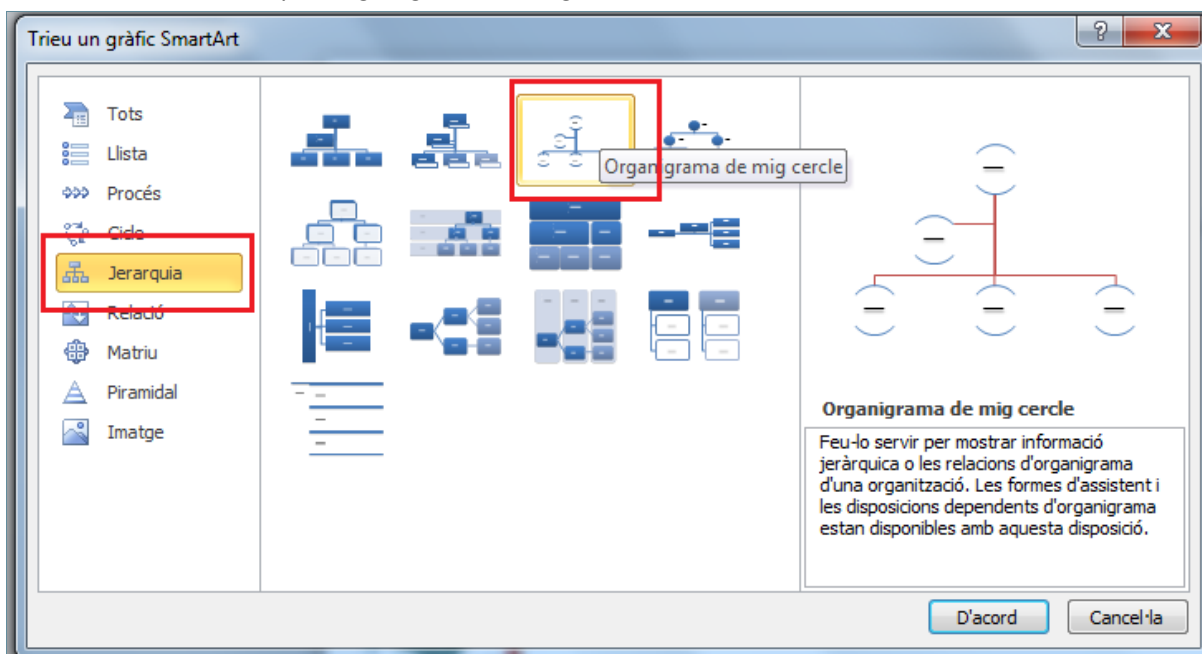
Trieu un gràfic SmartArt

?

Tots
Llista
Procés
Cicle
Jerarquia
Relació
Matriu
Piramidal
Imatge

Organigrama de mig cercle

Organigrama de mig cercle

Feu-lo servir per mostrar informació jeràrquica o les relacions d'organigrama d'una organització. Les formes d'assistent i les disposicions dependents d'organigrama estan disponibles amb aquesta disposició.

D'acord
Cancel·la